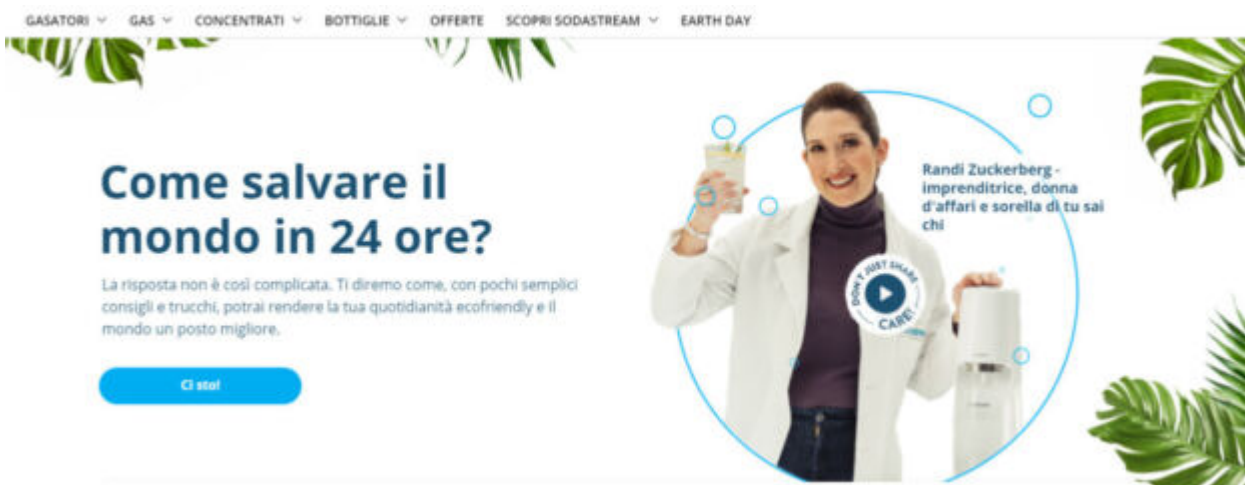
GASATORI GAS CONCENTRATI BOTTIGLIE OFFERTE SCOPRI SODASTREAM EARTH DAY

Come salvare il mondo in 24 ore?

La risposta non è così complicata. Ti diremo come, con pochi semplici consigli e trucchi, potrai rendere la tua quotidianità ecofriendly e il mondo un posto migliore.

Ci sto!

Randi Zuckerberg - imprenditrice, donna d'affari e sorella di tu sai chi

DON'T JUST SHARE CARE!